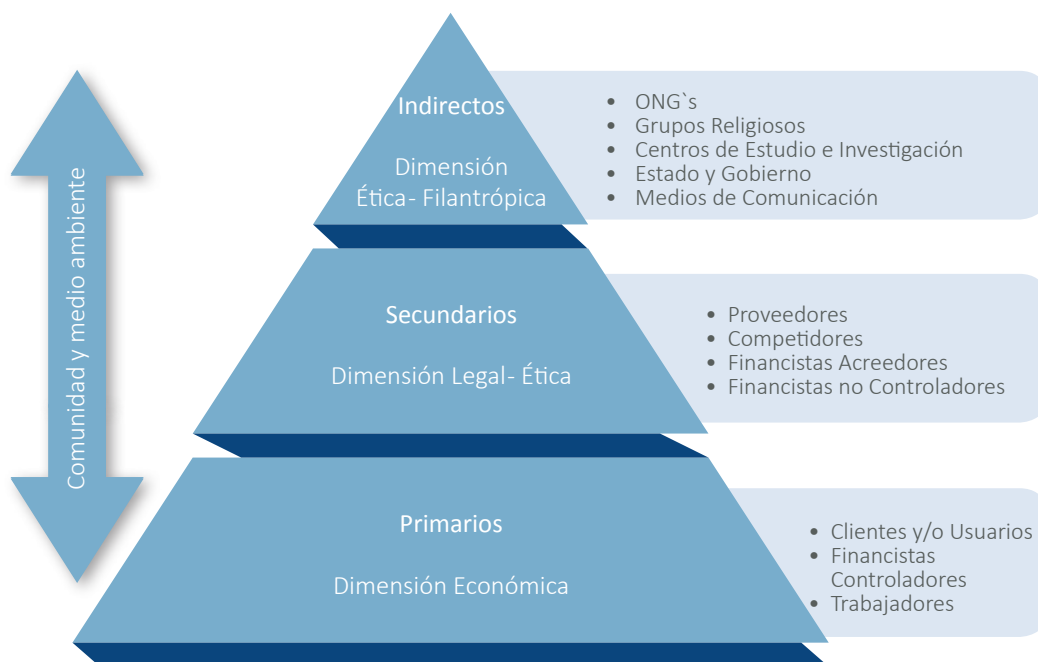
Comunidad y medio ambiente

Indirectos

Dimensión Ética- Filantrópica

- ONG`s
- Grupos Religiosos
- Centros de Estudio e Investigación
- Estado y Gobierno
- Medios de Comunicación

Secundarios

Dimensión Legal- Ética

- Proveedores
- Competidores
- Financistas Acreedores
- Financistas no Controladores

Primarios

Dimensión Económica

- Clientes y/o Usuarios
- Financistas Controladores
- Trabajadores